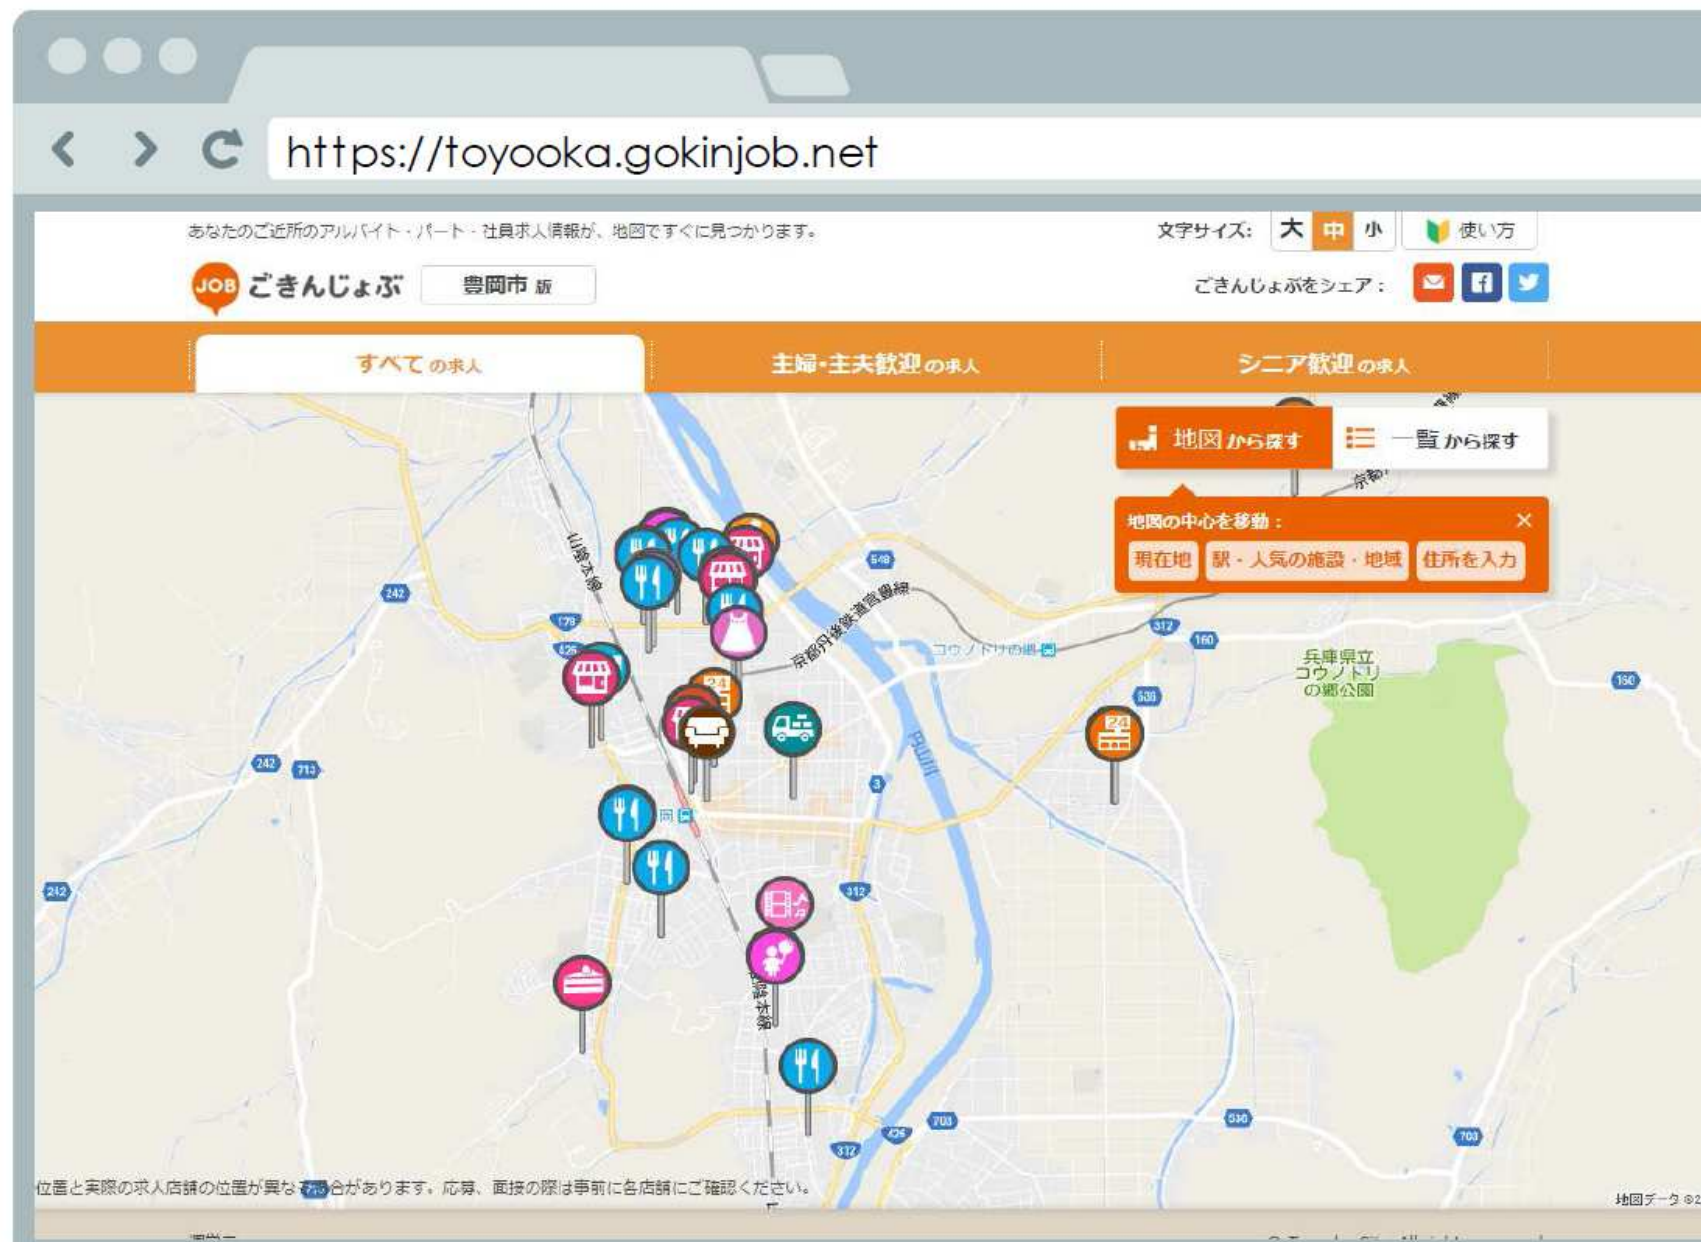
https://toyooka.gokinjob.net

あなたのご近所のアルバイト・パート・社員求人情報が、地図ですぐに見つかります。

文字サイズ: 大 中 小

使い方

JOB ごきんじょぶ 豊岡市 版

ごきんじょぶをシェア：

すべて の求人

主婦・主夫歓迎 の求人

シニア歓迎 の求人

地図 から探す

一覧 から探す

地図の中心を移動：

現在地

駅・人気の施設・地域

住所を入力

山陰本線

京都丹後鉄道宮豊線

コウノトリの郷

円山川

兵庫県立 コウノトリ の郷公園

242

179

426

548

312

160

538

3

713

703

150

位置と実際の求人店舗の位置が異なる場合があります。応募、面接の際は事前に各店舗にご確認ください。

地図データ ©2